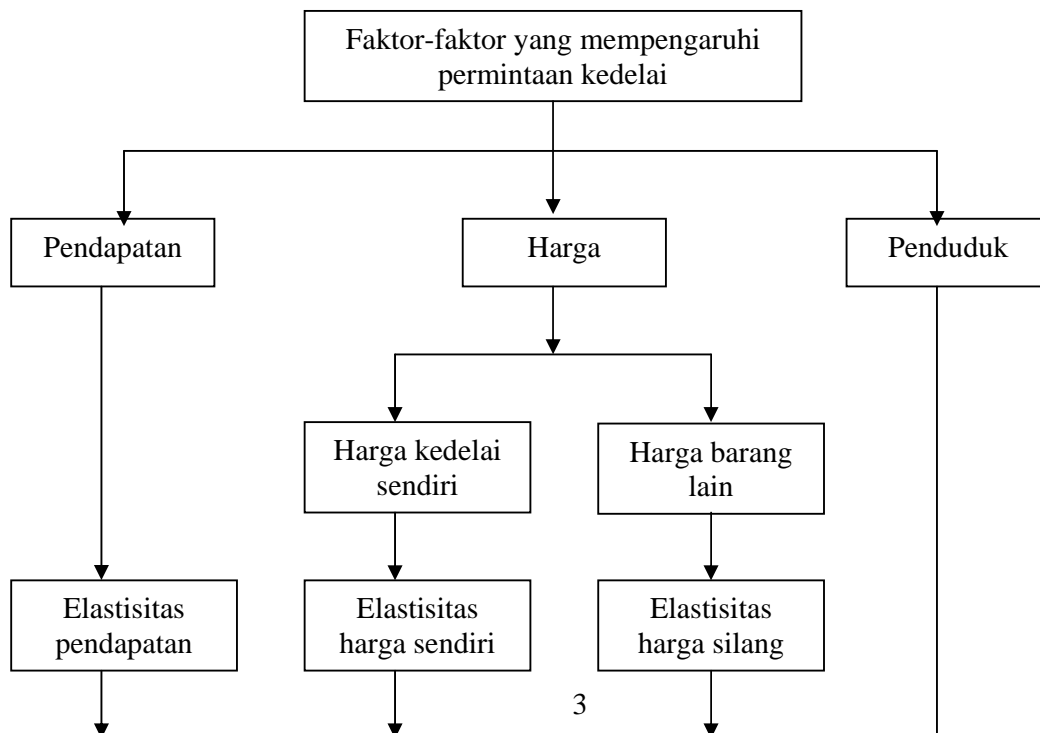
Faktor-faktor yang mempengaruhi permintaan kedelai

Pendapatan

Harga

Penduduk

Harga kedelai sendiri

Harga barang lain

Elastisitas pendapatan

Elastisitas harga sendiri

Elastisitas harga silang

3